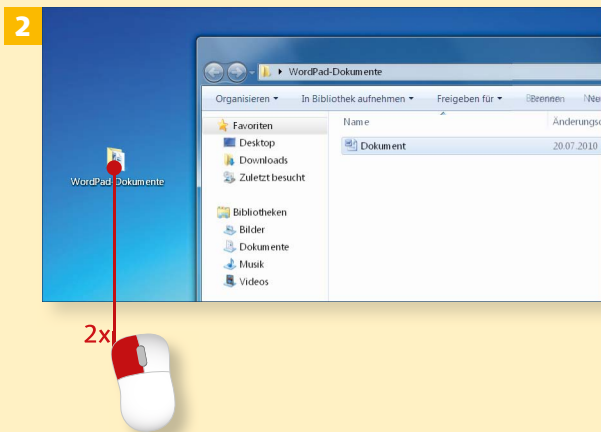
2

WordPad-Dokumente

WordPad-Dokumente

Organisieren ▾ In Bibliothek aufnehmen ▾ Freigeben für ▾ Brennen Ne

Favoriten
Desktop
Downloads
Zuletzt besucht

Bibliotheken
Bilder
Dokumente
Musik
Videos

Name
Änderungsd

Dokument
20.07.2010

2x